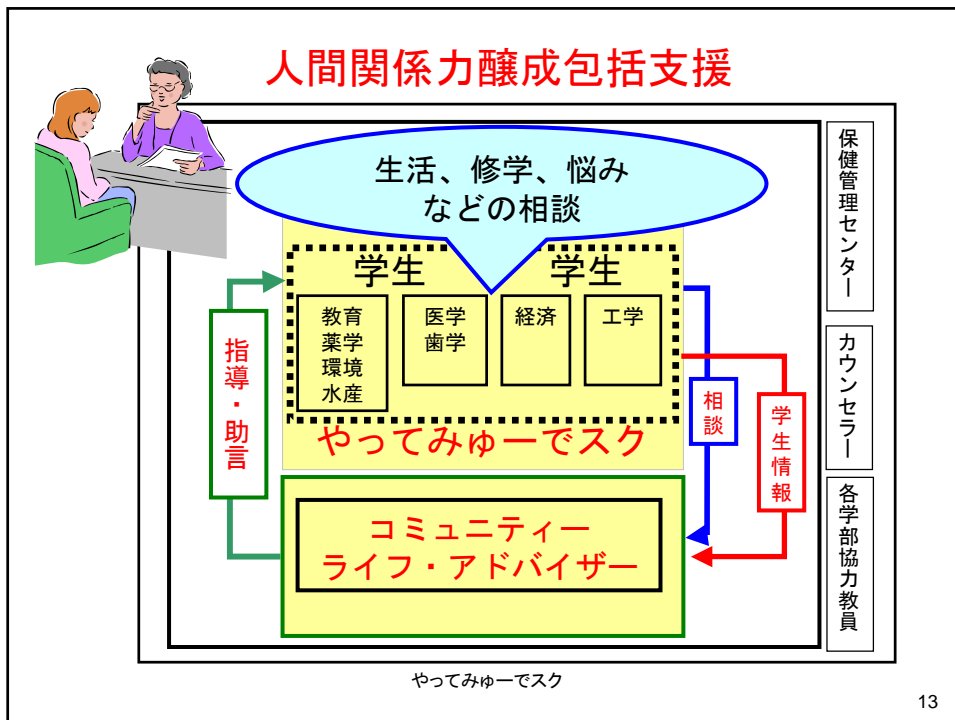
人間関係力醸成包括支援

生活、修学、悩み
などの相談

学生　学生

教育
薬学
環境
水産

医学
歯学

経済

工学

やってみゅーでスク

指導・助言

相談

学生情報

コミュニティー
ライフ・アドバイザー

保健管理センター

カウンセラー

各学部協力教員

やってみゅーでスク

13